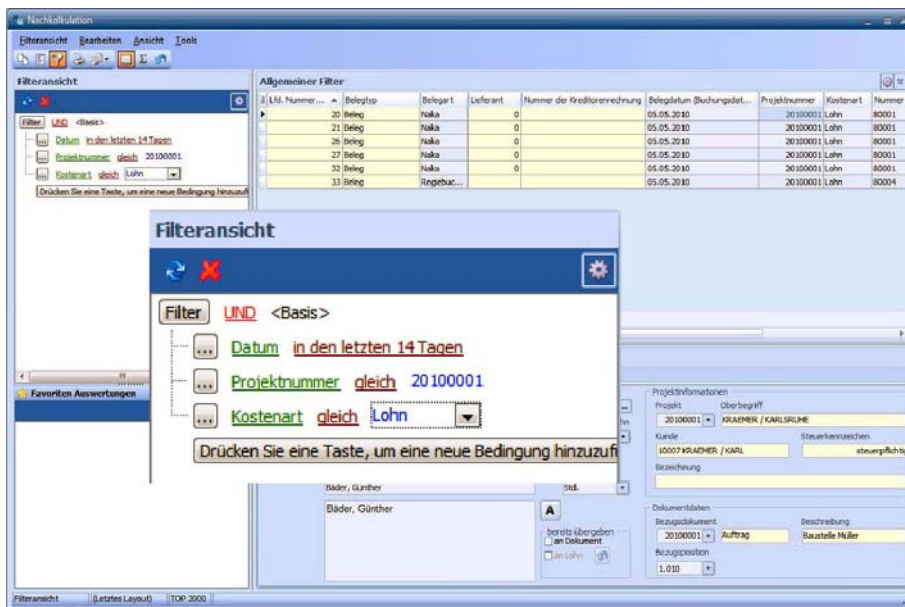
Nachkalkulation

Filteransicht Bearbeiten Ansicht Tools

Filteransicht

Filter UND <Basis>
Datum in den letzten 14 Tagen
Projektnummer gleich 20100001
Kostenart gleich Lohn
Drücken Sie eine Taste, um eine neue Bedingung hinzuzufü

Allgemeiner Filter

| Lfd. Nummer... | Belegtyp | Belegart | Lieferant | Nummer der Kreditorenrechnung | Belegdatum (Buchungsdat... | Projektnummer | Kostenart | Nummer |
|---|---|---|---|---|---|---|---|---|
| 20 | Beleg | Naka | 0 | | 05.05.2010 | 20100001 | Lohn | 80001 |
| 21 | Beleg | Naka | 0 | | 05.05.2010 | 20100001 | Lohn | 80001 |
| 26 | Beleg | Naka | 0 | | 05.05.2010 | 20100001 | Lohn | 80001 |
| 27 | Beleg | Naka | 0 | | 05.05.2010 | 20100001 | Lohn | 80001 |
| 32 | Beleg | Naka | 0 | | 05.05.2010 | 20100001 | Lohn | 80001 |
| 33 | Beleg | Regiebuc... | | | 05.05.2010 | 20100001 | Lohn | 80004 |

Filteransicht

Filter UND <Basis>
Datum in den letzten 14 Tagen
Projektnummer gleich 20100001
Kostenart gleich Lohn
Drücken Sie eine Taste, um eine neue Bedingung hinzuzufü

Favoriten Auswertungen

Projektinformationen
Projekt Oberbegriff
20100001 KRAEMER / KARLSRUHE
Kunde Steuerkennzeichen
10007 KRAEMER / KARL steuerpflichtig
Bezeichnung

Bäder, Günther Std.
Bäder, Günther
A
bereits übergeben
an Dokument
an Lohn

Dokumentdaten
Bezugsdokument Beschreibung
20100001 Auftrag Baustelle Müller
Bezugsposition
1.010

Filteransicht (Letztes Layout) TOP 2000